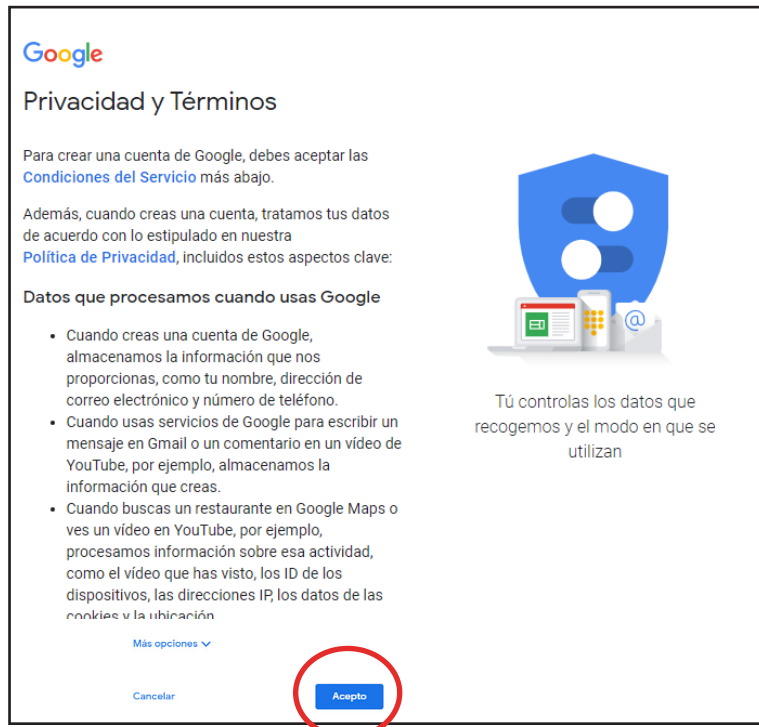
Google

Privacidad y Términos

Para crear una cuenta de Google, debes aceptar las Condiciones del Servicio más abajo.

Además, cuando creas una cuenta, tratamos tus datos de acuerdo con lo estipulado en nuestra Política de Privacidad, incluidos estos aspectos clave:

Datos que procesamos cuando usas Google

- Cuando creas una cuenta de Google, almacenamos la información que nos proporcionas, como tu nombre, dirección de correo electrónico y número de teléfono.
- Cuando usas servicios de Google para escribir un mensaje en Gmail o un comentario en un vídeo de YouTube, por ejemplo, almacenamos la información que creas.
- Cuando buscas un restaurante en Google Maps o ves un vídeo en YouTube, por ejemplo, procesamos información sobre esa actividad, como el vídeo que has visto, los ID de los dispositivos, las direcciones IP, los datos de las cookies y la ubicación.

Más opciones

Cancelar

Acepto

Tú controlas los datos que recogemos y el modo en que se utilizan